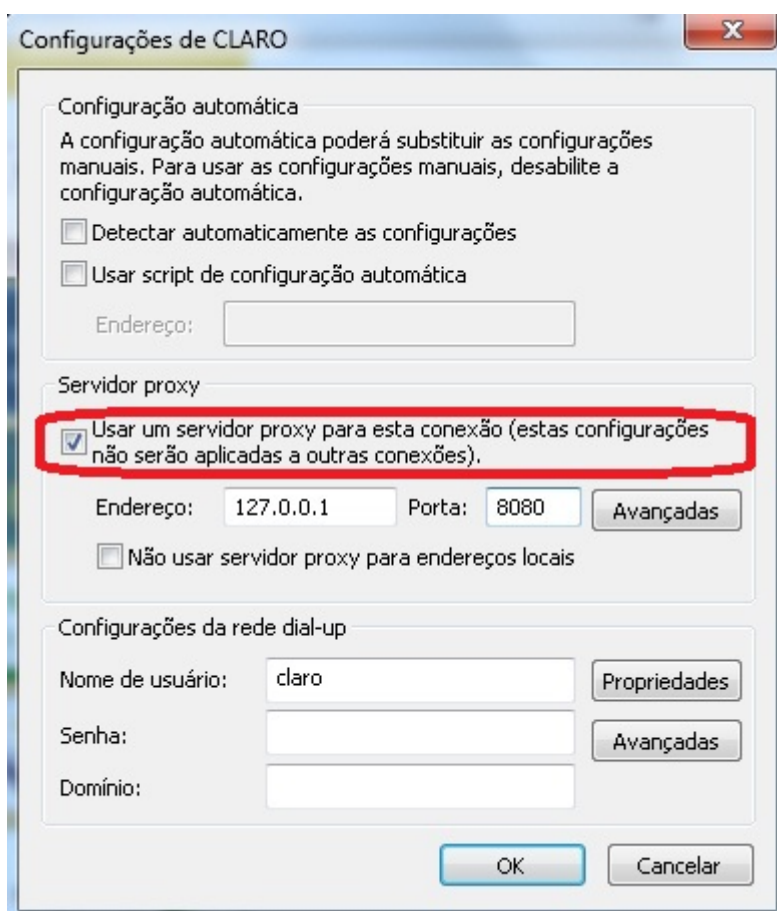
Configurações de CLARO

X

Configuração automática

A configuração automática poderá substituir as configurações manuais. Para usar as configurações manuais, desabilite a configuração automática.

Detectar automaticamente as configurações

Usar script de configuração automática

Endereço:

Servidor proxy

Usar um servidor proxy para esta conexão (estas configurações não serão aplicadas a outras conexões).

Endereço: 127.0.0.1 Porta: 8080 Avançadas

Não usar servidor proxy para endereços locais

Configurações da rede dial-up

Nome de usuário: claro Propriedades

Senha: Avançadas

Domínio:

OK Cancelar